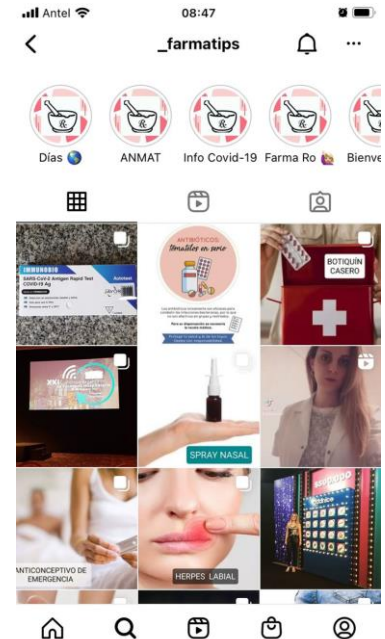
Antel 08:47

_farmatips

Días 🌏 ANMAT Info Covid-19 Farma Ro 🙋 Bienve

IMMUNOBIO
SARS-CoV-2 Antigen Rapid Test COVID-19 Ag

ANTIBIÓTICOS tomables en serio

BOTIQUÍN CASERO

SPRAY NASAL

ANTICONCEPTIVO DE EMERGENCIA

HERPES LABIAL